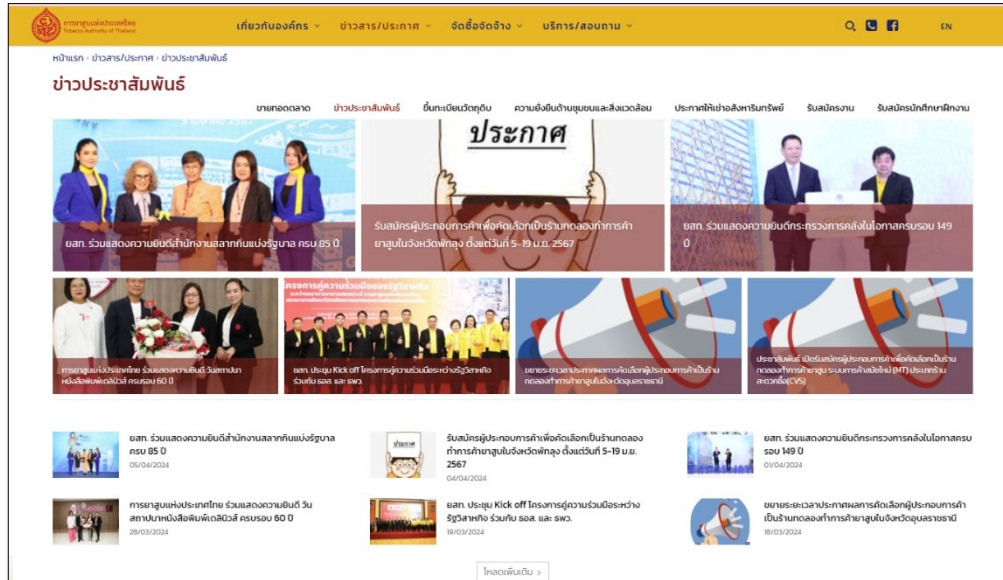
การยาสูบแห่งประเทศไทย
Tobacco Authority of Thailand

เกี่ยวกับองค์กร ข่าวสาร/ประกาศ จัดซื้อจัดจ้าง บริการ/สอบถาม

EN

หน้าแรก › ข่าวสาร/ประกาศ › ข่าวประชาสัมพันธ์

ข่าวประชาสัมพันธ์

ขายทอดตลาด ข่าวประชาสัมพันธ์ ขึ้นทะเบียนวัตถุดิบ ความยั่งยืนด้านชุมชนและสิ่งแวดล้อม ประกาศให้เช่าอสังหาริมทรัพย์ รับสมัครงาน รับสมัครนักศึกษาฝึกงาน

ยสท. ร่วมแสดงความยินดีสำนักงานสลากกินแบ่งรัฐบาล ครบ 85 ปี

ประกาศ

รับสมัครผู้ประกอบการค้าเพื่อคัดเลือกเป็นร้านทดลองทำการค้ายาสูบในจังหวัดพัทลุง ตั้งแต่วันที่ 5-19 เม.ย. 2567

ยสท. ร่วมแสดงความยินดีกระทรวงการคลังในโอกาสครบรอบ 149 ปี

การยาสูบแห่งประเทศไทย ร่วมแสดงความยินดี วันสถาปนาหนังสือพิมพ์เดลินิวส์ ครบรอบ 60 ปี

ยสท. ประชุม Kick off โครงการคู่ความร่วมมือระหว่างรัฐวิสาหกิจ ร่วมกับ ธอส. และ ธพว.

ขยายระยะเวลาประกาศผลการคัดเลือกผู้ประกอบการค้าเป็นร้านทดลองทำการค้ายาสูบในจังหวัดอุบลราชธานี

ประชาสัมพันธ์ เปิดรับสมัครผู้ประกอบการค้าเพื่อคัดเลือกเป็นร้านทดลองทำการค้ายาสูบ ระบบการค้าสมัยใหม่ (MT) ประเภทร้านสะดวกซื้อ(CVS)

ยสท. ร่วมแสดงความยินดีสำนักงานสลากกินแบ่งรัฐบาล ครบ 85 ปี
05/04/2024

ประกาศ
รับสมัครผู้ประกอบการค้าเพื่อคัดเลือกเป็นร้านทดลองทำการค้ายาสูบในจังหวัดพัทลุง ตั้งแต่วันที่ 5-19 เม.ย. 2567
04/04/2024

ยสท. ร่วมแสดงความยินดีกระทรวงการคลังในโอกาสครบรอบ 149 ปี
01/04/2024

การยาสูบแห่งประเทศไทย ร่วมแสดงความยินดี วันสถาปนาหนังสือพิมพ์เดลินิวส์ ครบรอบ 60 ปี
28/03/2024

ยสท. ประชุม Kick off โครงการคู่ความร่วมมือระหว่างรัฐวิสาหกิจ ร่วมกับ ธอส. และ ธพว.
19/03/2024

ขยายระยะเวลาประกาศผลการคัดเลือกผู้ประกอบการค้าเป็นร้านทดลองทำการค้ายาสูบในจังหวัดอุบลราชธานี
18/03/2024

โหลดเพิ่มเติม >